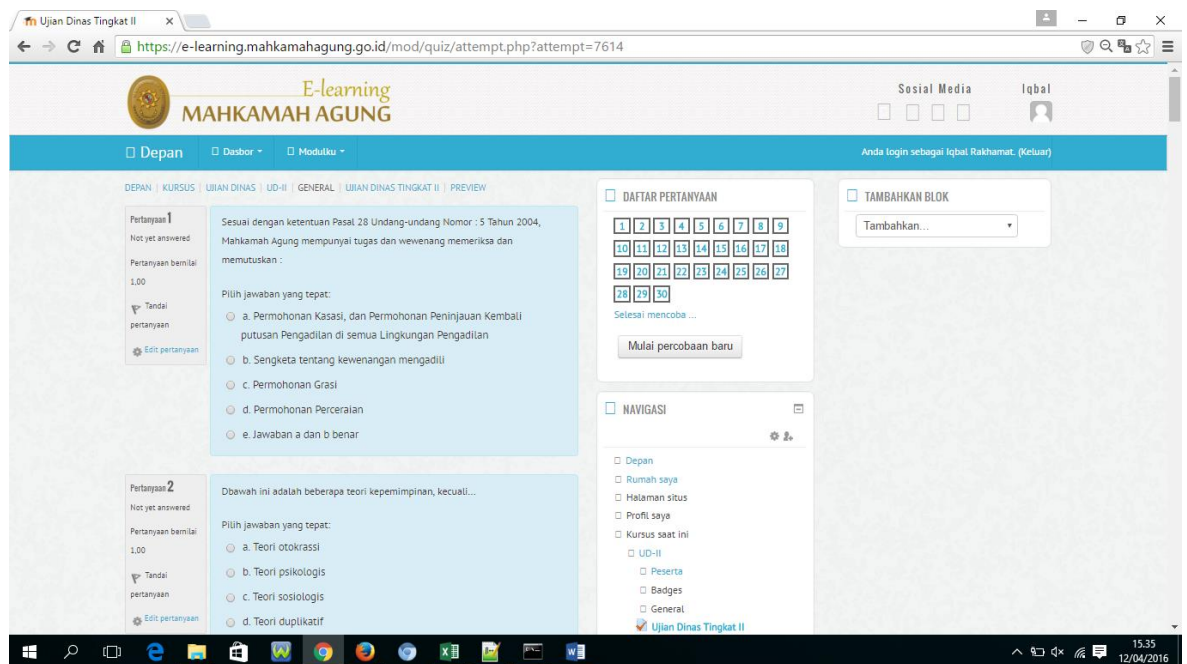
Ujian Dinas Tingkat II ×

https://e-learning.mahkamahagung.go.id/mod/quiz/attempt.php?attempt=7614

E-learning
MAHKAMAH AGUNG

Sosial Media
Iqbal

□ Depan □ Dasbor □ Modulku

Anda login sebagai Iqbal Rakhamat. (Keluar)

DEPAN | KURSUS | UJIAN DINAS | UD-II | GENERAL | UJIAN DINAS TINGKAT II | PREVIEW

Pertanyaan 1
Not yet answered
Pertanyaan bernilai 1,00
Tandai pertanyaan
Edit pertanyaan

Sesuai dengan ketentuan Pasal 28 Undang-undang Nomor : 5 Tahun 2004, Mahkamah Agung mempunyai tugas dan wewenang memeriksa dan memutuskan :

Pilih jawaban yang tepat:
a. Permohonan Kasasi, dan Permohonan Peninjauan Kembali putusan Pengadilan di semua Lingkungan Pengadilan
b. Sengketa tentang kewenangan mengadili
c. Permohonan Grasi
d. Permohonan Perceraian
e. Jawaban a dan b benar

Pertanyaan 2
Not yet answered
Pertanyaan bernilai 1,00
Tandai pertanyaan
Edit pertanyaan

Dbawah ini adalah beberapa teori kepemimpinan, kecuali...

Pilih jawaban yang tepat:
a. Teori otokrassi
b. Teori psikologis
c. Teori sosiologis
d. Teori duplikatif

DAFTAR PERTANYAAN
1 2 3 4 5 6 7 8 9
10 11 12 13 14 15 16 17 18
19 20 21 22 23 24 25 26 27
28 29 30
Selesai mencoba ...
Mulai percobaan baru

NAVIGASI
□ Depan
□ Rumah saya
□ Halaman situs
□ Profil saya
□ Kursus saat ini
□ UD-II
□ Peserta
□ Badges
□ General
Ujian Dinas Tingkat II

TAMBAHKAN BLOK
Tambahkan...

15.35
12/04/2016